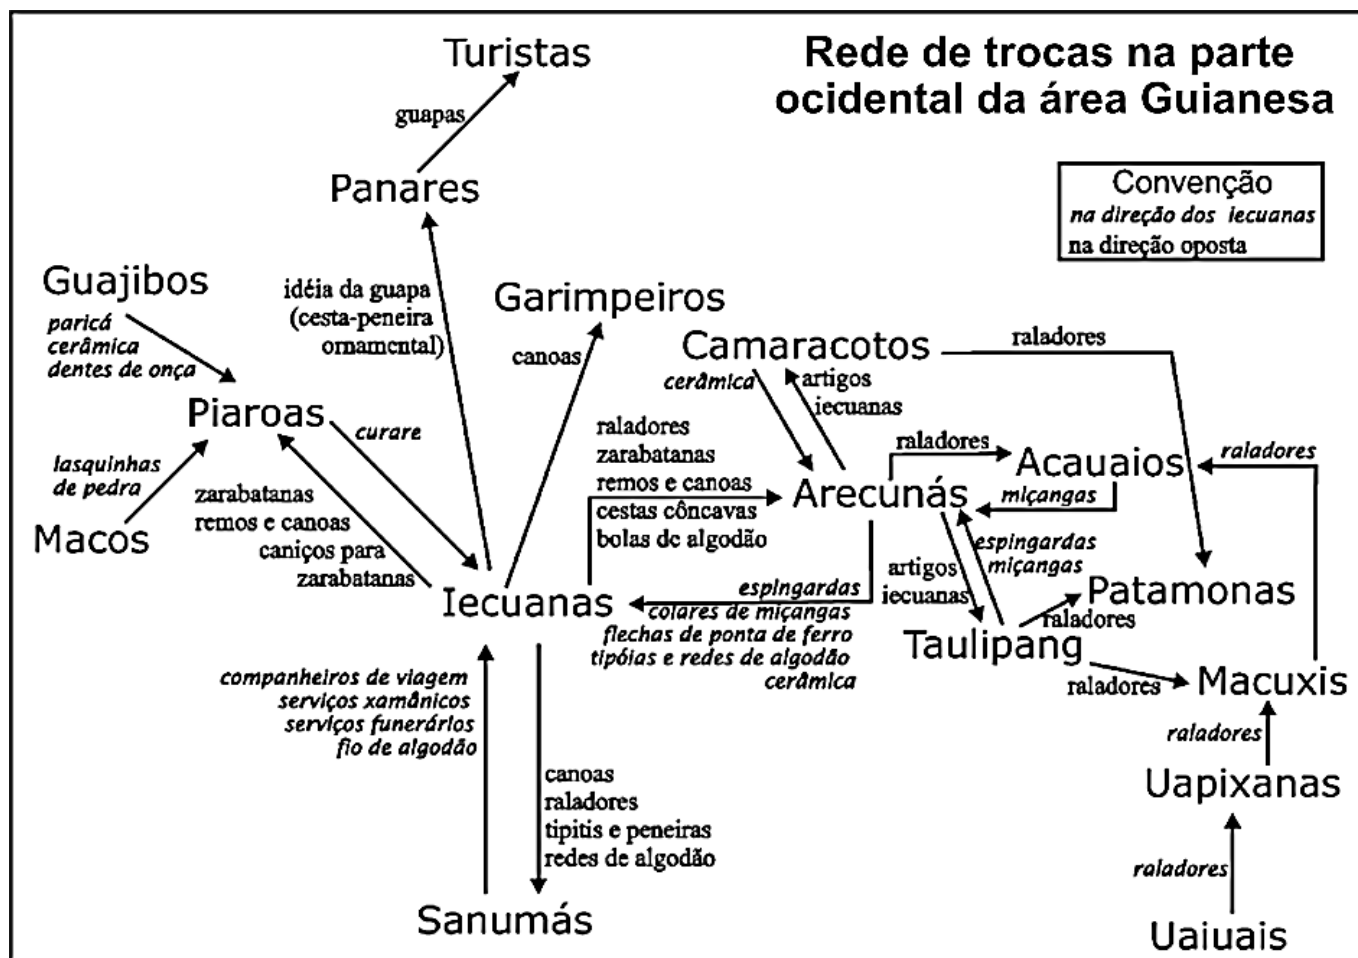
Rede de trocas na parte ocidental da área Guianesa

Convenção
na direção dos iecuanas
na direção oposta

Turistas
guapas
Panares
Guajibos
paricá
cerâmica
dentes de onça
idéia da guapa (cesta-peneira ornamental)
Garimpeiros
canoas
Camaracotos
raladores
cerâmica
artigos iecuanas
Piaroas
curare
lasquinhas de pedra
Macos
zarabatanas
remos e canoas
caniços para zarabatanas
raladores
zarabatanas
remos e canoas
cestas côncavas
bolas de algodão
Arecunás
raladores
Acauaios
raladores
miçangas
espingardas
miçangas
Iecuanas
espingardas
colares de miçangas
flechas de ponta de ferro
tipóias e redes de algodão
cerâmica
artigos iecuanas
Patamonas
raladores
Taulipang
raladores
Macuxis
raladores
Uapixanas
raladores
Uaiuais
companheiros de viagem
serviços xamânicos
serviços funerários
fio de algodão
canoas
raladores
tipitis e peneiras
redes de algodão
Sanumás